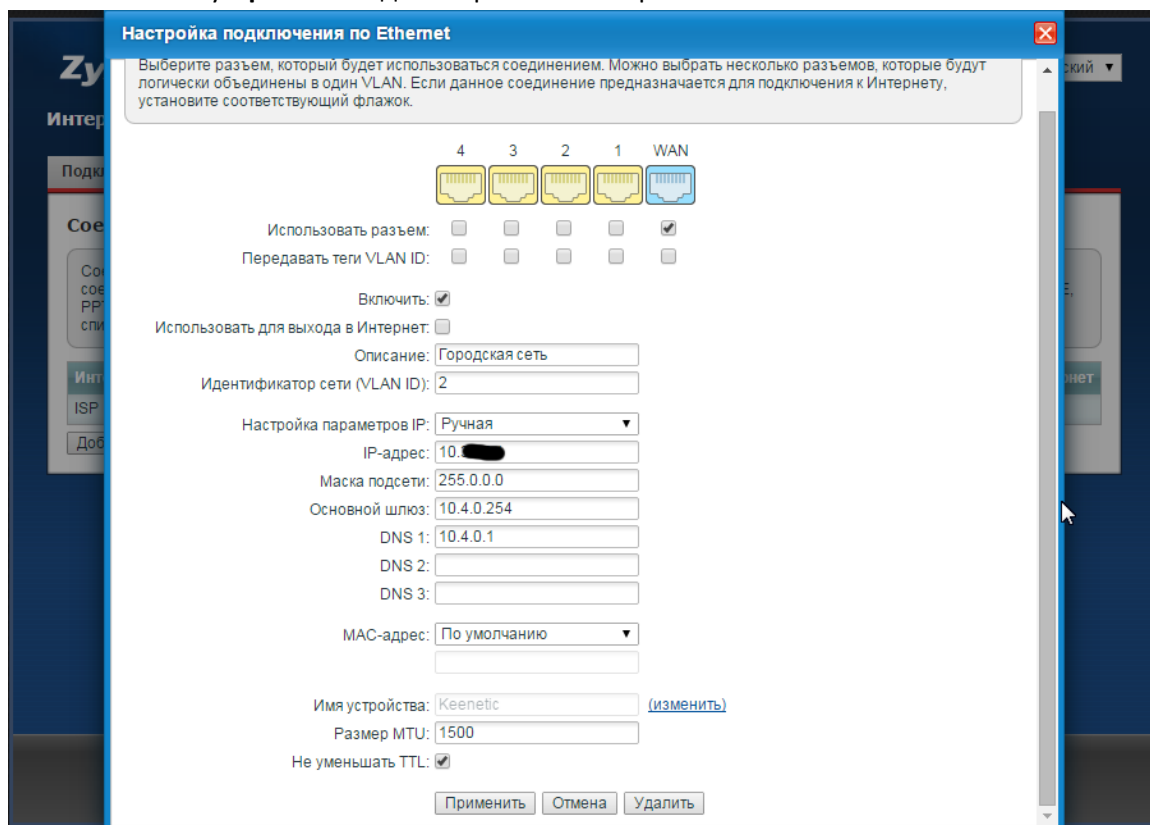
Настройка подключения по Ethernet

Выберите разъем, который будет использоваться соединением. Можно выбрать несколько разъемов, которые будут логически объединены в один VLAN. Если данное соединение предназначается для подключения к Интернету, установите соответствующий флажок.

4 3 2 1 WAN

Использовать разъем:

Передавать теги VLAN ID:

Включить:

Использовать для выхода в Интернет:

Описание: Городская сеть

Идентификатор сети (VLAN ID): 2

Настройка параметров IP: Ручная

IP-адрес: 10.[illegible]

Маска подсети: 255.0.0.0

Основной шлюз: 10.4.0.254

DNS 1: 10.4.0.1

DNS 2:

DNS 3:

MAC-адрес: По умолчанию

Имя устройства: Keenetic (изменить)

Размер MTU: 1500

Не уменьшать TTL:

Применить Отмена Удалить

Zy
Интер
Подк
Сое
Сос
сое
PPT
спи
Инт
ISP
Доб
ский
E,
рнет